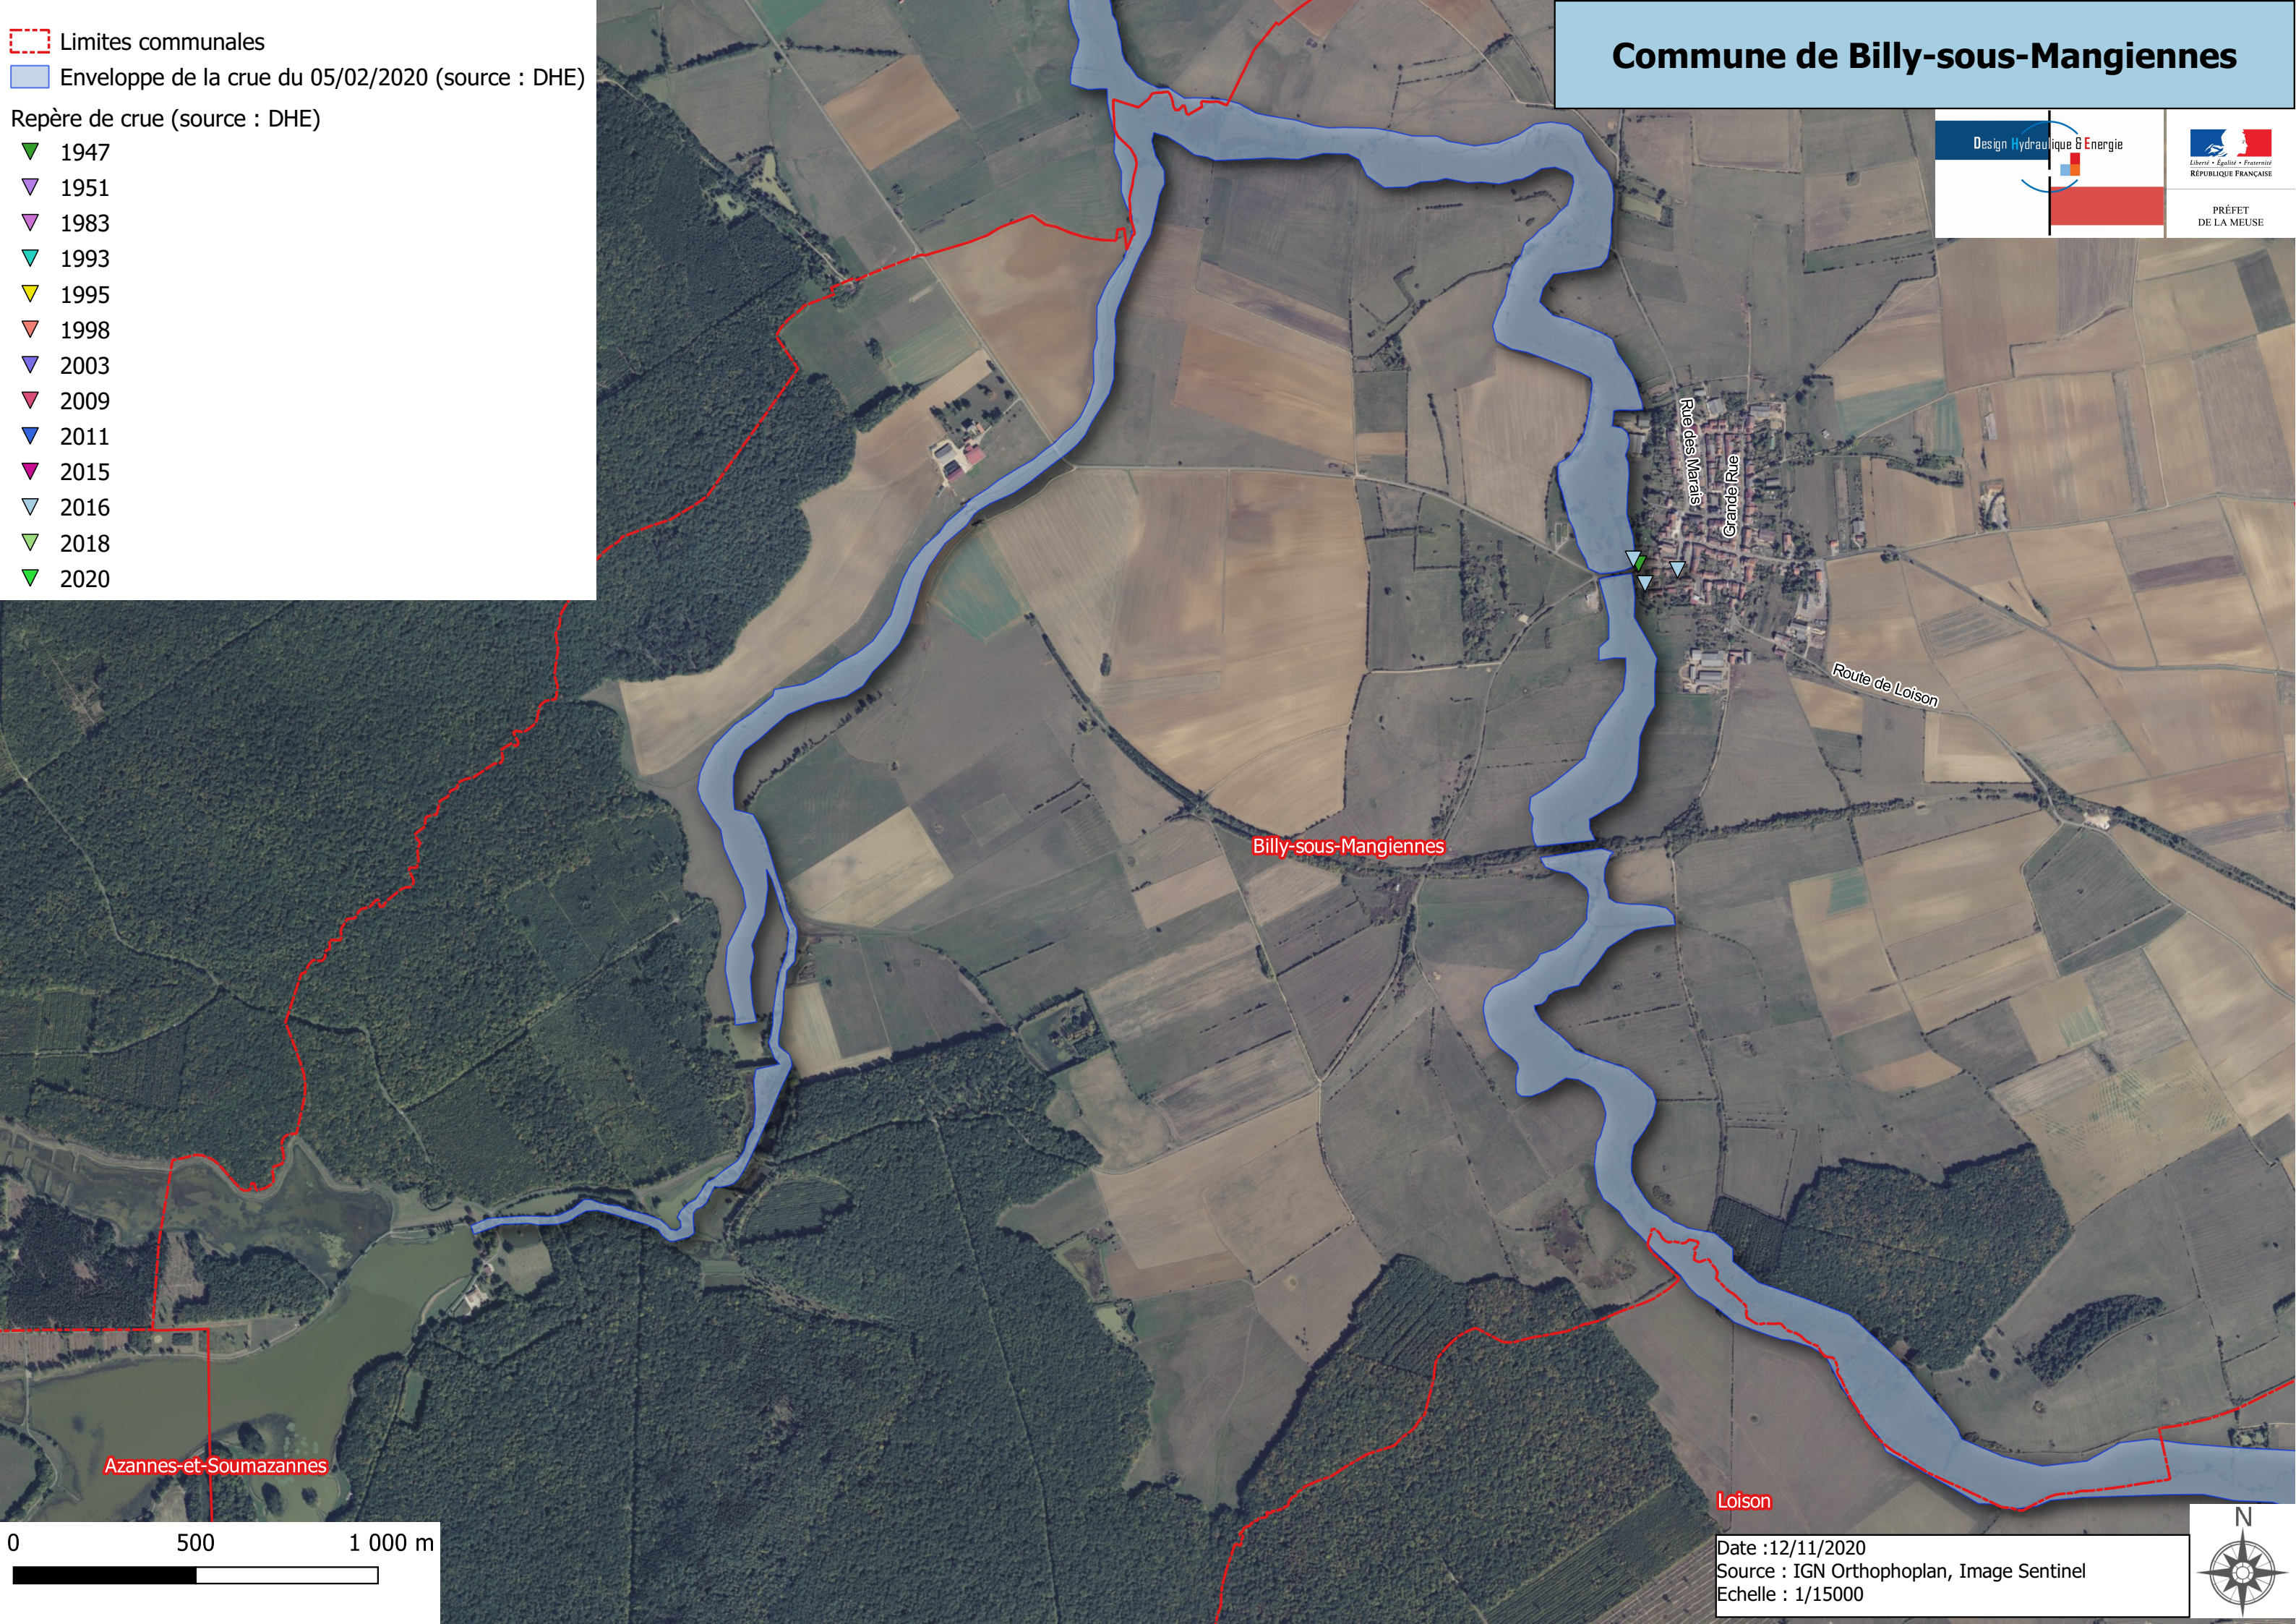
Limites communales
Enveloppe de la crue du 05/02/2020 (source : DHE)
Repère de crue (source : DHE)
1947
1951
1983
1993
1995
1998
2003
2009
2011
2015
2016
2018
2020

Commune de Billy-sous-Mangiennes

Design Hydraulique & Energie

Liberté • Égalité • Fraternité
RÉPUBLIQUE FRANÇAISE
PRÉFET
DE LA MEUSE

Rue des Marais
Grande Rue
Route de Loison
Billy-sous-Mangiennes
Azannes-et-Soumazannes
Loison

0 500 1 000 m

Date :12/11/2020
Source : IGN Orthophoplan, Image Sentinel
Echelle : 1/15000

N